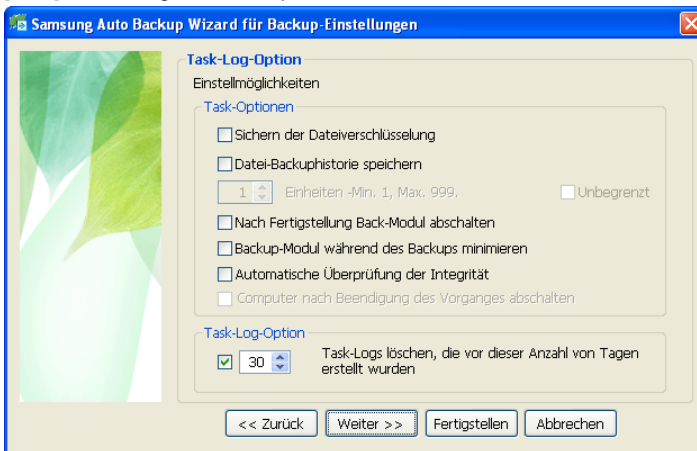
Samsung Auto Backup Wizard für Backup-Einstellungen

Task-Log-Option

Einstellmöglichkeiten

Task-Optionen

Sichern der Dateiverschlüsselung

Datei-Backuphistorie speichern

1 Einheiten -Min. 1, Max. 999.

Unbegrenzt

Nach Fertigstellung Back-Modul abschalten

Backup-Modul während des Backups minimieren

Automatische Überprüfung der Integrität

Computer nach Beendigung des Vorganges abschalten

Task-Log-Option

30 Task-Logs löschen, die vor dieser Anzahl von Tagen erstellt wurden

<< Zurück

Weiter >>

Fertigstellen

Abbrechen